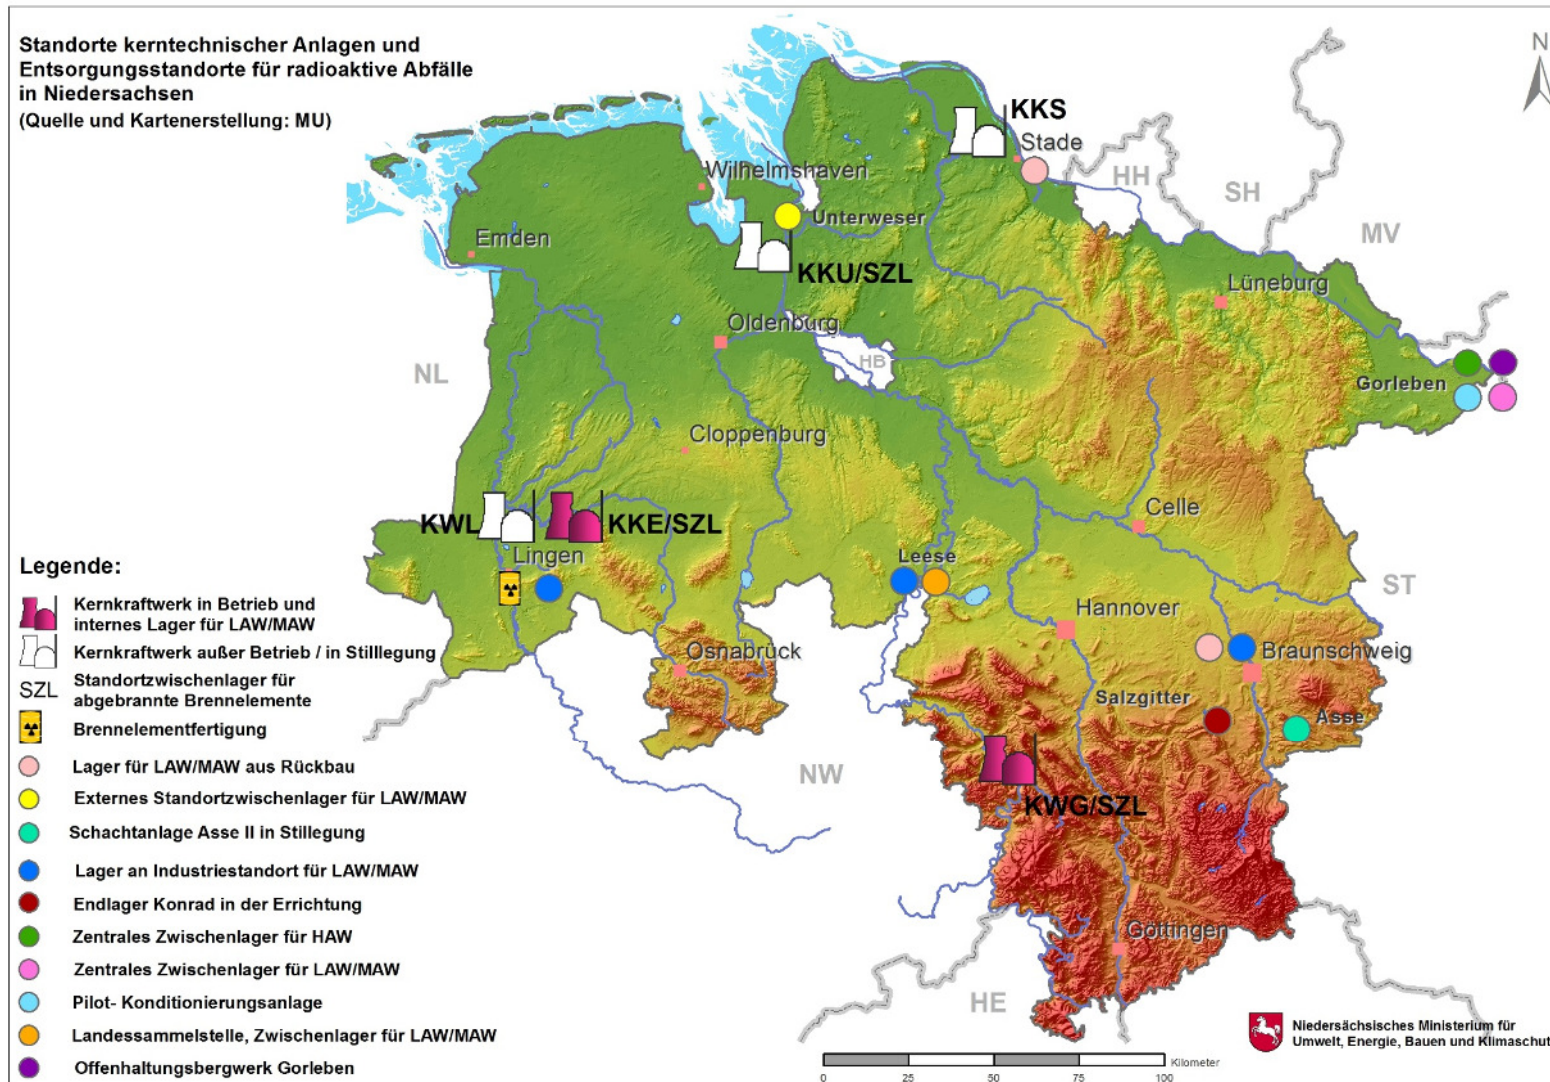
Standorte kerntechnischer Anlagen und Entsorgungsstandorte für radioaktive Abfälle in Niedersachsen
(Quelle und Kartenerstellung: MU)

N

KKS
Stade
HH
SH
MV
Wilhelmshaven
Unterweser
Emden
KKU/SZL
Lüneburg
Oldenburg
HB
NL
Gorleben
Cloppenburg
Celle
KWL
KKE/SZL
Lingen
Leese
ST
Hannover
Osnabrück
Braunschweig
Salzgitter
Asse
NW
KWG/SZL
Göttingen
HE

Legende:
Kernkraftwerk in Betrieb und internes Lager für LAW/MAW
Kernkraftwerk außer Betrieb / in Stilllegung
SZL Standortzwischenlager für abgebrannte Brennelemente
Brennelementfertigung
Lager für LAW/MAW aus Rückbau
Externes Standortzwischenlager für LAW/MAW
Schachtanlage Asse II in Stillegung
Lager an Industriestandort für LAW/MAW
Endlager Konrad in der Errichtung
Zentrales Zwischenlager für HAW
Zentrales Zwischenlager für LAW/MAW
Pilot- Konditionierungsanlage
Landessammelstelle, Zwischenlager für LAW/MAW
Offenhaltungsbergwerk Gorleben

0 25 50 75 100 Kilometer

Niedersächsisches Ministerium für Umwelt, Energie, Bauen und Klimaschut